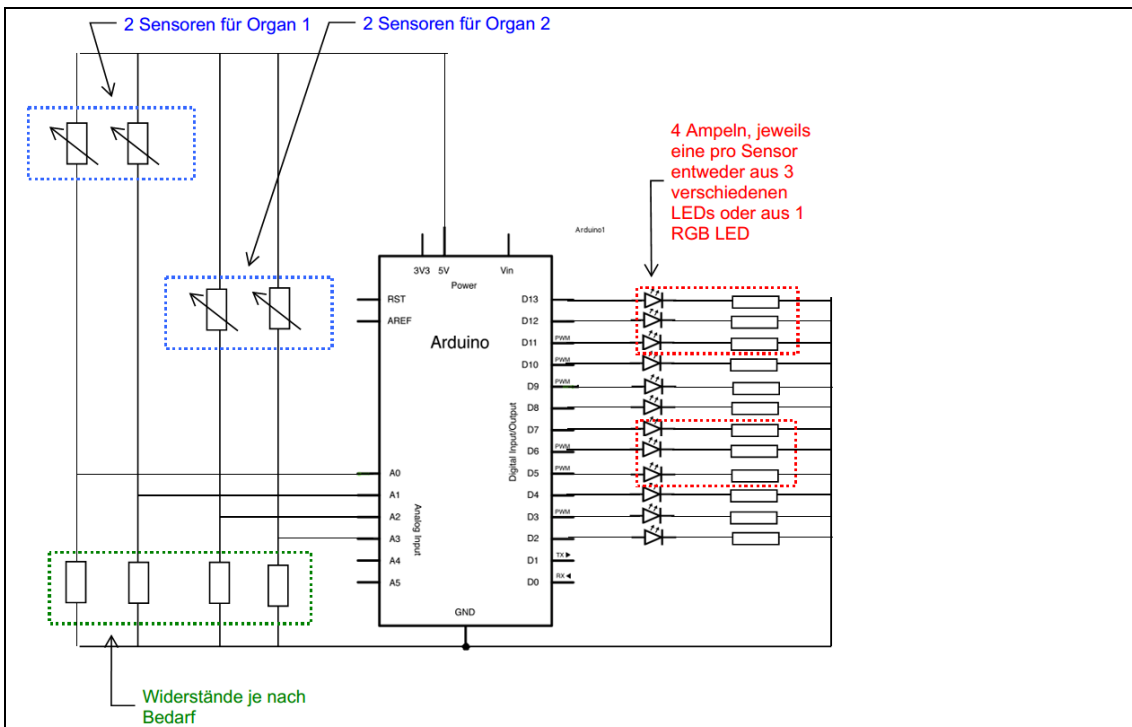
2 Sensoren für Organ 1

2 Sensoren für Organ 2

4 Ampeln, jeweils eine pro Sensor entweder aus 3 verschiedenen LEDs oder aus 1 RGB LED

Arduino1

3V3 5V Vin
Power

RST
AREF

Arduino

D13
D12
PWM D11
PWM D10
PWM D9
D8
D7
PWM D6
PWM D5
D4
PWM D3
D2
TX ▸ D1
RX ◂ D0

Digital Input/Output

A0
A1
A2
A3
A4
A5

Analog Input

GND

Widerstände je nach Bedarf